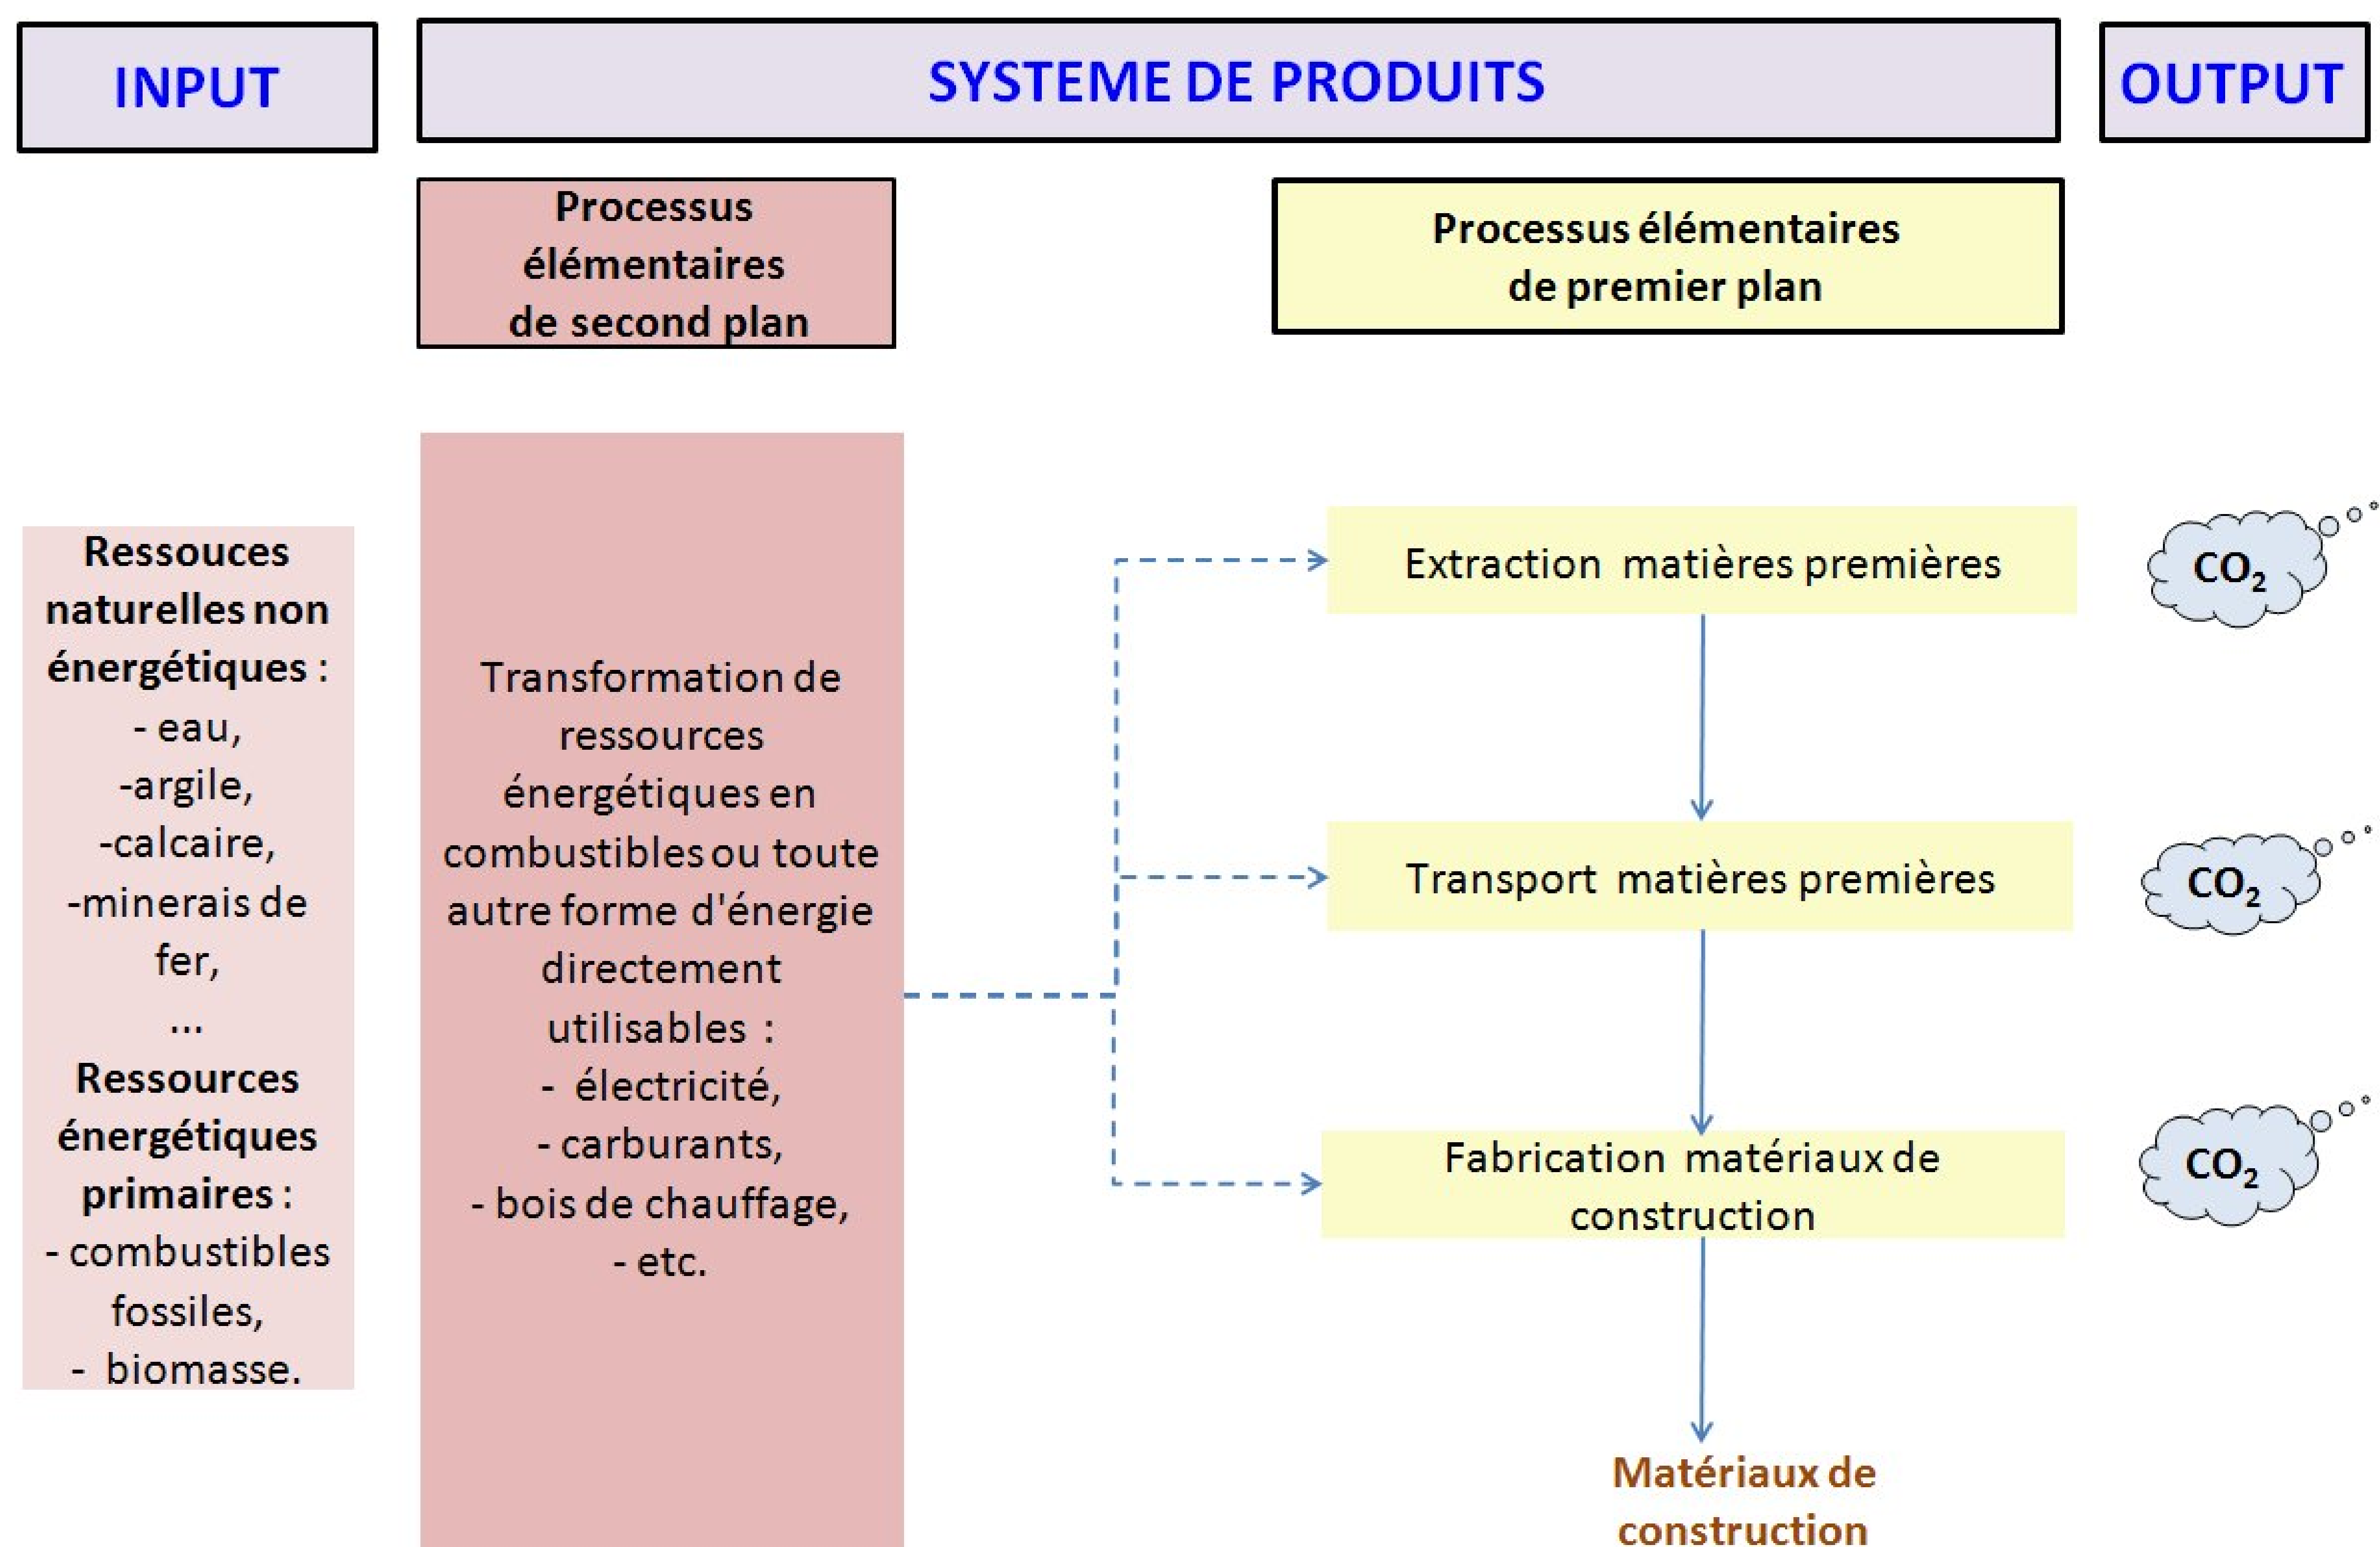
INPUT

SYSTEME DE PRODUITS

OUTPUT

Processus élémentaires de second plan

Processus élémentaires de premier plan

Ressouces naturelles non énergétiques :
- eau,
-argile,
-calcaire,
-minerais de fer,
...
Ressources énergétiques primaires :
- combustibles fossiles,
- biomasse.

Transformation de ressources énergétiques en combustibles ou toute autre forme d'énergie directement utilisables :
- électricité,
- carburants,
- bois de chauffage,
- etc.

Extraction matières premières

$CO_2$

Transport matières premières

$CO_2$

Fabrication matériaux de construction

$CO_2$

Matériaux de construction